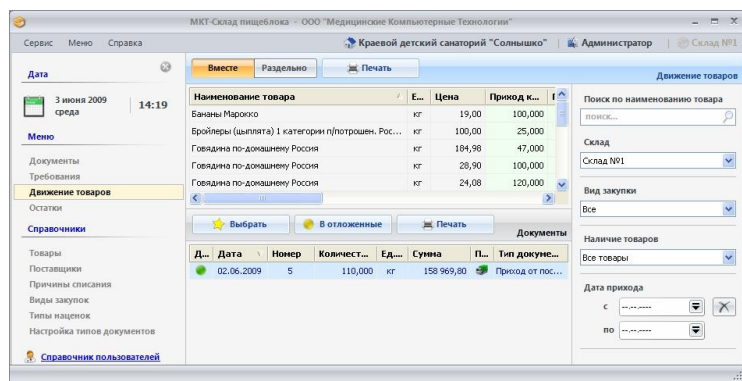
МКТ-Склад пищеблока - ООО "Медицинские Компьютерные Технологии"

Сервис Меню Справка

Краевой детский санаторий "Солнышко" | Администратор | Склад №1

Дата

3 июня 2009 среда 14:19

Меню

Документы
Требования
Движение товаров
Остатки

Справочники

Товары
Поставщики
Причины списания
Виды закупок
Типы наценок
Настройка типов документов

Справочник пользователей

Вместе Раздельно Печать

Движение товаров

| Наименование товара | Е... | Цена | Приход к... |
|---|---|---|---|
| Бананы Марокко | кг | 19,00 | 100,000 |
| Бройлеры (цыплята) 1 категории п/потрошен. Рос... | кг | 100,00 | 25,000 |
| Говядина по-домашнему Россия | кг | 184,98 | 47,000 |
| Говядина по-домашнему Россия | кг | 28,90 | 100,000 |
| Говядина по-домашнему Россия | кг | 24,08 | 120,000 |

Выбрать В отложенные Печать

Документы

| Д... | Дата | Номер | Количест... | Ед... | Сумма | П... | Тип докуме... |
|---|---|---|---|---|---|---|---|
| | 02.06.2009 | 5 | 110,000 | кг | 158 969,80 | | Приход от пос... |

Поиск по наименованию товара

поиск...

Склад

Склад №1

Вид закупки

Все

Наличие товаров

Все товары

Дата прихода

с --.--.----

по --.--.----